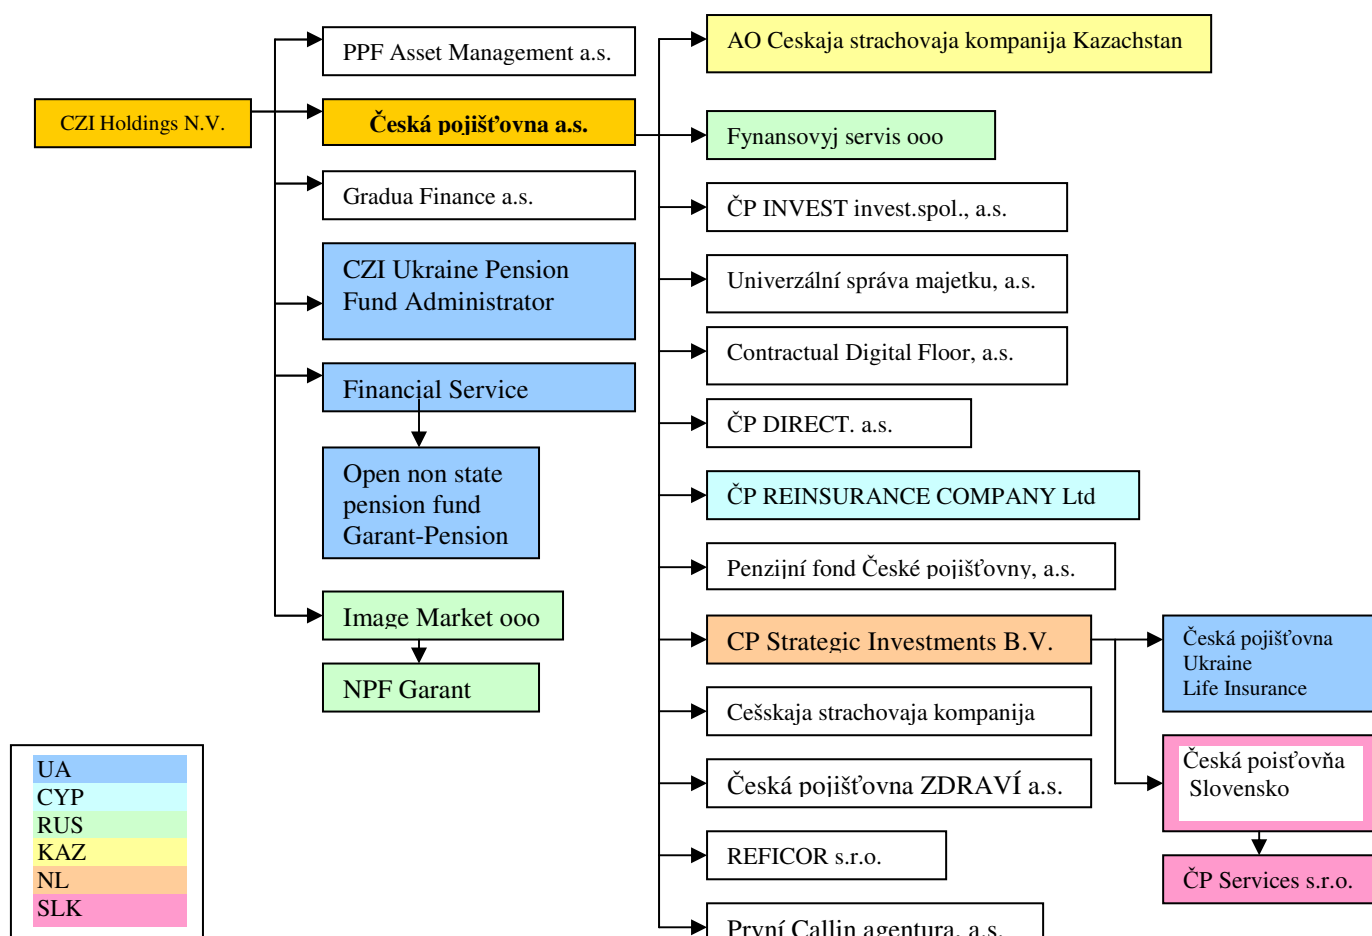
CZI Holdings N.V.

PPF Asset Management a.s.

Česká pojišťovna a.s.

Gradua Finance a.s.

CZI Ukraine Pension Fund Administrator

Financial Service

Open non state pension fund Garant-Pension

Image Market ooo

NPF Garant

AO Ceskaja strachovaja kompanija Kazachstan

Fynansovyj servis ooo

ČP INVEST invest.spol., a.s.

Univerzální správa majetku, a.s.

Contractual Digital Floor, a.s.

ČP DIRECT. a.s.

ČP REINSURANCE COMPANY Ltd

Penzijní fond České pojišťovny, a.s.

CP Strategic Investments B.V.

Česká pojišťovna Ukraine Life Insurance

Česká poisťovňa Slovensko

ČP Services s.r.o.

Cešskaja strachovaja kompanija

Česká pojišťovna ZDRAVÍ a.s.

REFICOR s.r.o.

První Callin agentura, a.s.

UA
CYP
RUS
KAZ
NL
SLK